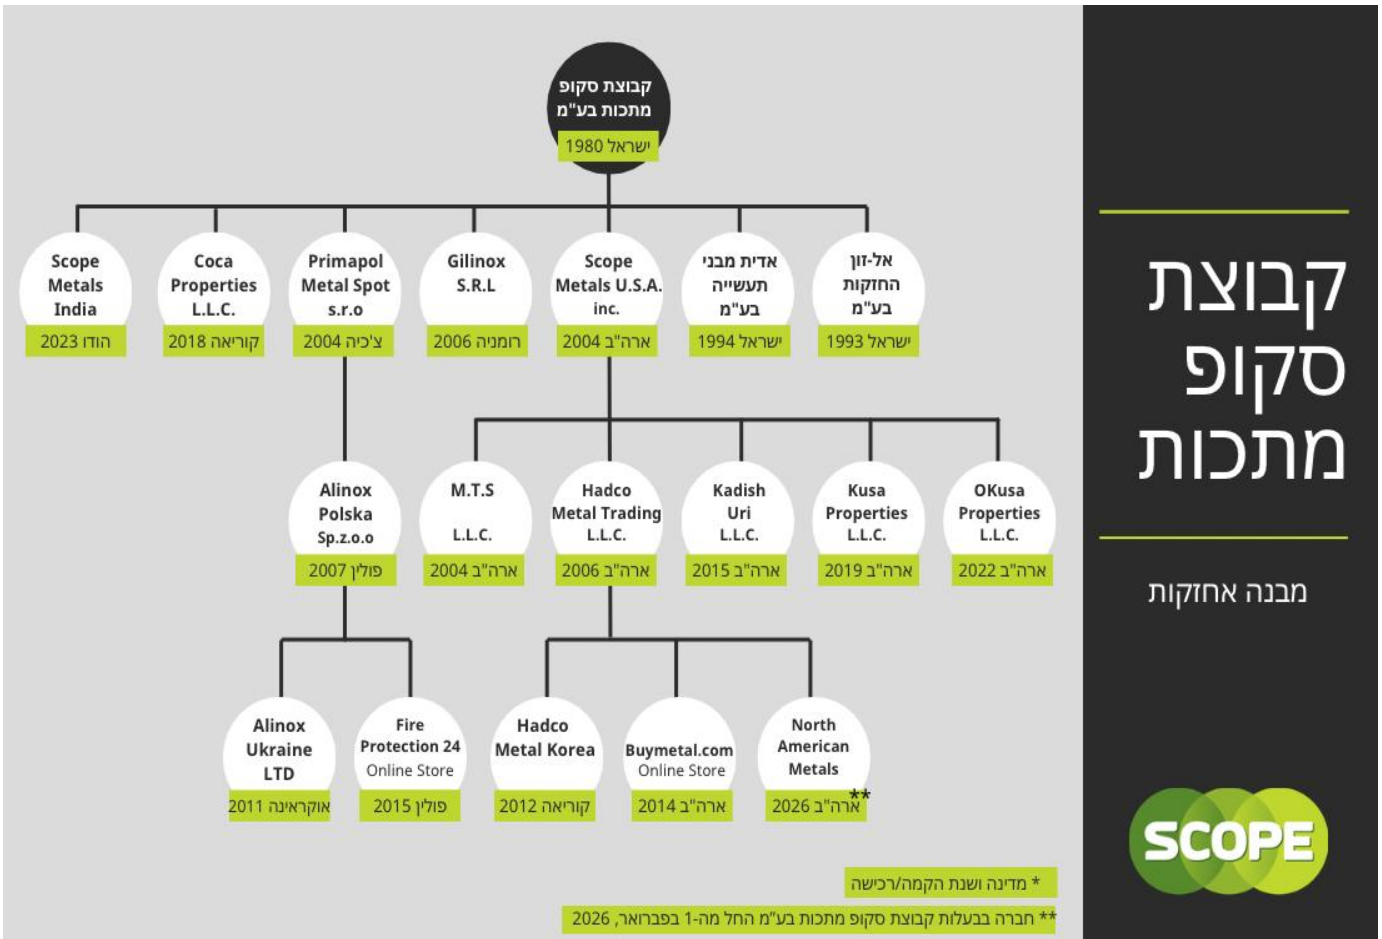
קבוצת סקופ מתכות

מבנה אחזקות

SCOPE

קבוצת סקופ מתכות בע"מ
ישראל 1980

Scope Metals India
הודו 2023

Coca Properties L.L.C.
קוריאה 2018

Primapol Metal Spot s.r.o
צ'כיה 2004

Gilinox S.R.L
רומניה 2006

Scope Metals U.S.A. inc.
ארה"ב 2004

אדית מבני תעשייה בע"מ
ישראל 1994

אל-זון החזקות בע"מ
ישראל 1993

Alinox Polska Sp.z.o.o
פולין 2007

M.T.S L.L.C.
ארה"ב 2004

Hadco Metal Trading L.L.C.
ארה"ב 2006

Kadish Uri L.L.C.
ארה"ב 2015

Kusa Properties L.L.C.
ארה"ב 2019

OKusa Properties L.L.C.
ארה"ב 2022

Alinox Ukraine LTD
אוקראינה 2011

Fire Protection 24 Online Store
פולין 2015

Hadco Metal Korea
קוריאה 2012

Buymetal.com Online Store
ארה"ב 2014

North American Metals
ארה"ב 2026**

* מדינה ושנת הקמה/רכישה

** חברה בבעלות קבוצת סקופ מתכות בע"מ החל מה-1 בפברואר, 2026